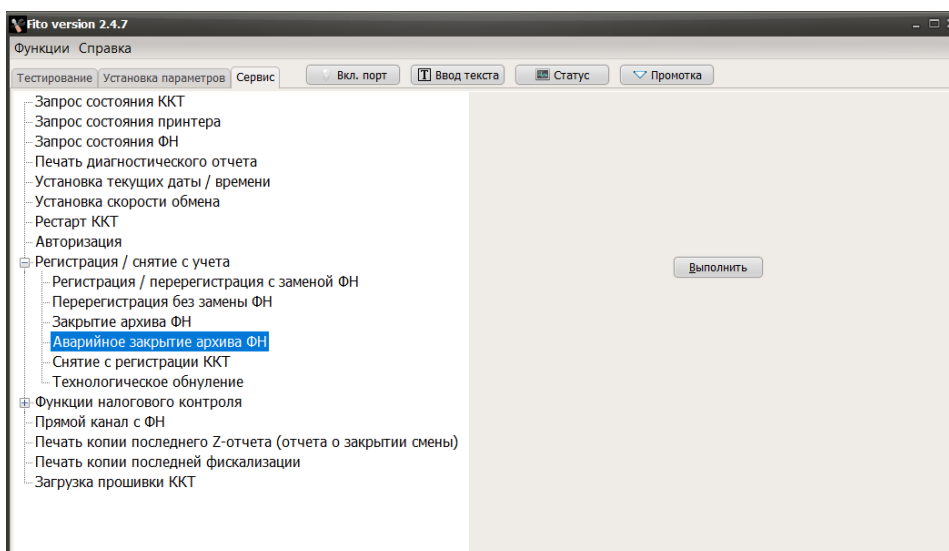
Fito version 2.4.7

Функции Справка

Тестирование | Установка параметров | Сервис

Вкл. порт | Ввод текста | Статус | Промотка

Запрос состояния ККТ
Запрос состояния принтера
Запрос состояния ФН
Печать диагностического отчета
Установка текущих даты / времени
Установка скорости обмена
Рестарт ККТ
Авторизация
Регистрация / снятие с учета
Регистрация / перерегистрация с заменой ФН
Перерегистрация без замены ФН
Закрытие архива ФН
Аварийное закрытие архива ФН
Снятие с регистрации ККТ
Технологическое обнуление
Функции налогового контроля
Прямой канал с ФН
Печать копии последнего Z-отчета (отчета о закрытии смены)
Печать копии последней фискализации
Загрузка прошивки ККТ

Выполнить